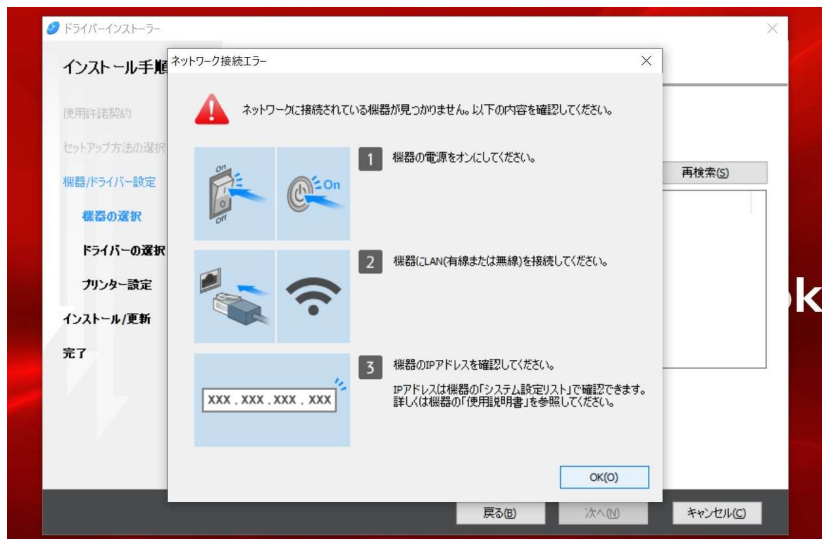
ドライバーインストーラー

インストール手順

使用許諾契約

セットアップ方法の選択

機器/ドライバー設定

機器の選択

ドライバーの選択

プリンター設定

インストール/更新

完了

再検索(S)

ネットワーク接続エラー

ネットワークに接続されている機器が見つかりません。以下の内容を確認してください。

On

Off

On

1 機器の電源をオンにしてください。

2 機器にLAN(有線または無線)を接続してください。

XXX . XXX . XXX . XXX

3 機器のIPアドレスを確認してください。

IPアドレスは機器の「システム設定リスト」で確認できます。詳しくは機器の「使用説明書」を参照してください。

OK(O)

戻る(B)

次へ(N)

キャンセル(C)